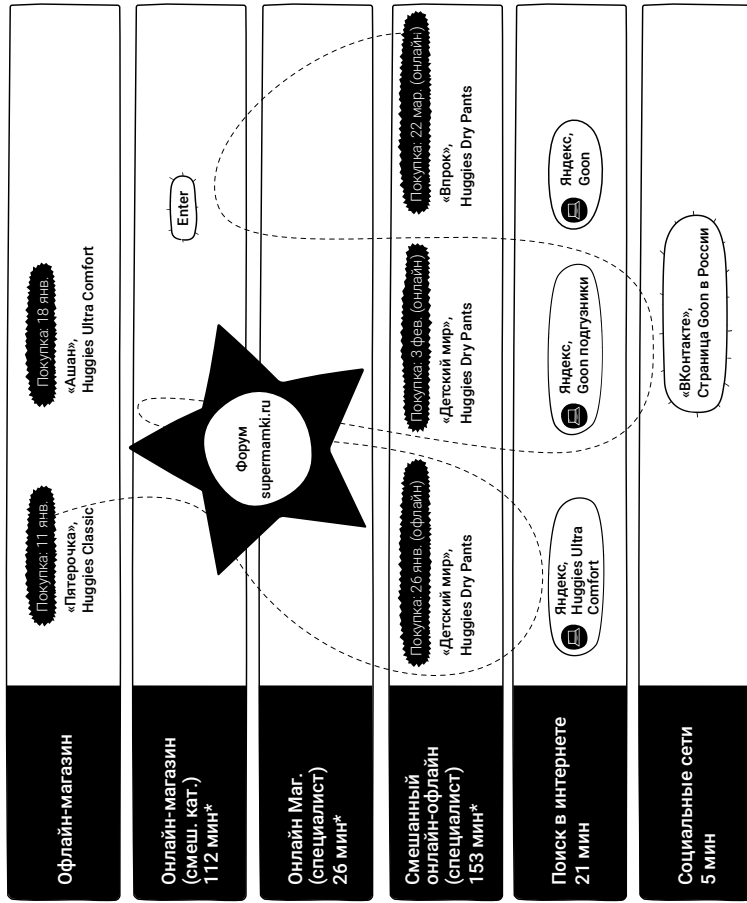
Офлайн-магазин

Онлайн-магазин (смеш. кат.) 112 мин*

Онлайн Маг. (специалист) 26 мин*

Смешанный онлайн-офлайн (специалист) 153 мин*

Поиск в интернете 21 мин

Социальные сети 5 мин

Покупка: 11 янв.
«Пятерочка», Huggies Classic

Покупка: 18 янв.
«Ашан», Huggies Ultra Comfort

Форум supermamki.ru

Enter

Покупка: 26 янв. (офлайн)
«Детский мир», Huggies Dry Pants

Покупка: 3 фев. (онлайн)
«Детский мир», Huggies Dry Pants

Покупка: 22 мар. (онлайн)
«Впрок», Huggies Dry Pants

Яндекс, Huggies Ultra Comfort

Яндекс, Goon подгузники

Яндекс, Goon

«ВКонтакте», Страница Goon в России